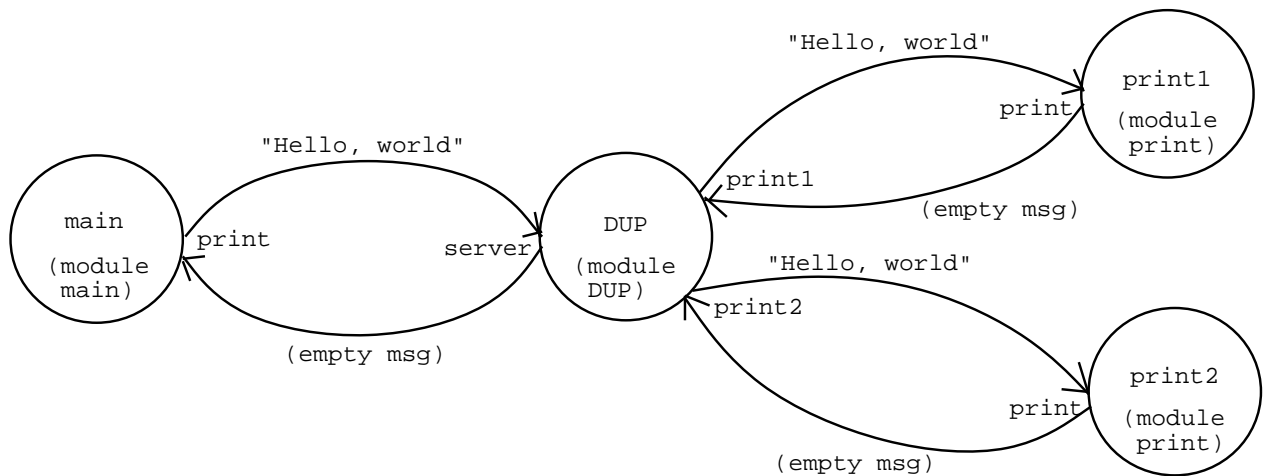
"Hello, world"

print1

(module print)

print

"Hello, world"

print1

(empty msg)

main

(module main)

print

server

DUP

(module DUP)

"Hello, world"

print2

(empty msg)

print2

(module print)

print

(empty msg)